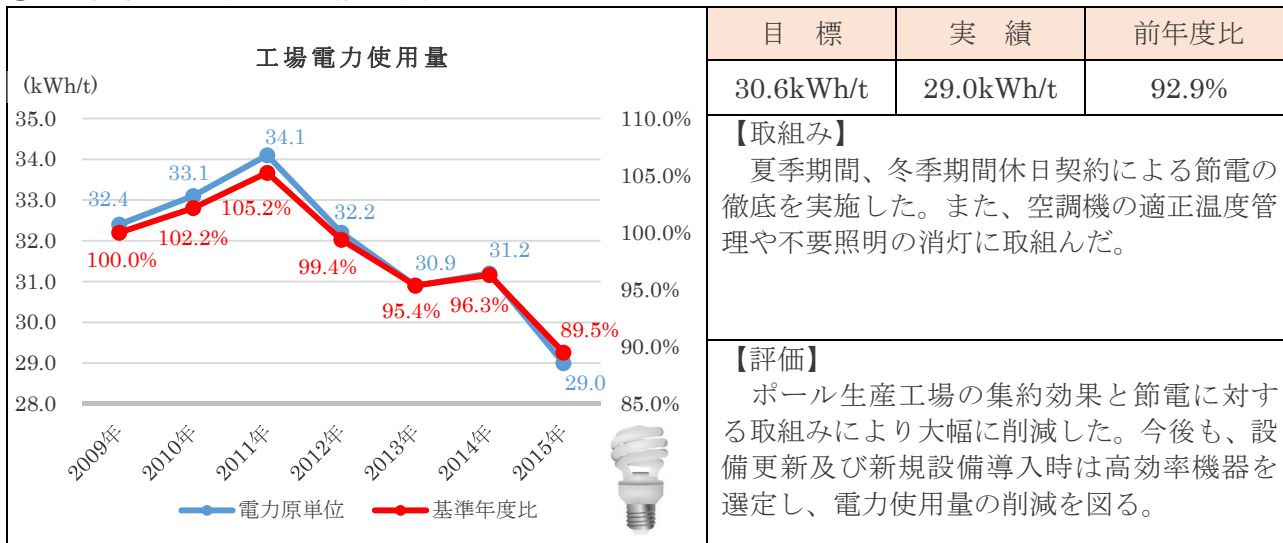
工場電力使用量

(kWh/t)

35.0
34.0
33.0
32.0
31.0
30.0
29.0
28.0

110.0%
105.0%
100.0%
95.0%
90.0%
85.0%

32.4
33.1
34.1
32.2
30.9
31.2
29.0

100.0%
102.2%
105.2%
99.4%
95.4%
96.3%
89.5%

2009年
2010年
2011年
2012年
2013年
2014年
2015年

電力原単位
基準年度比

| 目　標 | 実　績 | 前年度比 |
|---|---|---|
| 30.6kWh/t | 29.0kWh/t | 92.9% |

【取組み】
夏季期間、冬季期間休日契約による節電の徹底を実施した。また、空調機の適正温度管理や不要照明の消灯に取組んだ。

【評価】
ポール生産工場の集約効果と節電に対する取組みにより大幅に削減した。今後も、設備更新及び新規設備導入時は高効率機器を選定し、電力使用量の削減を図る。